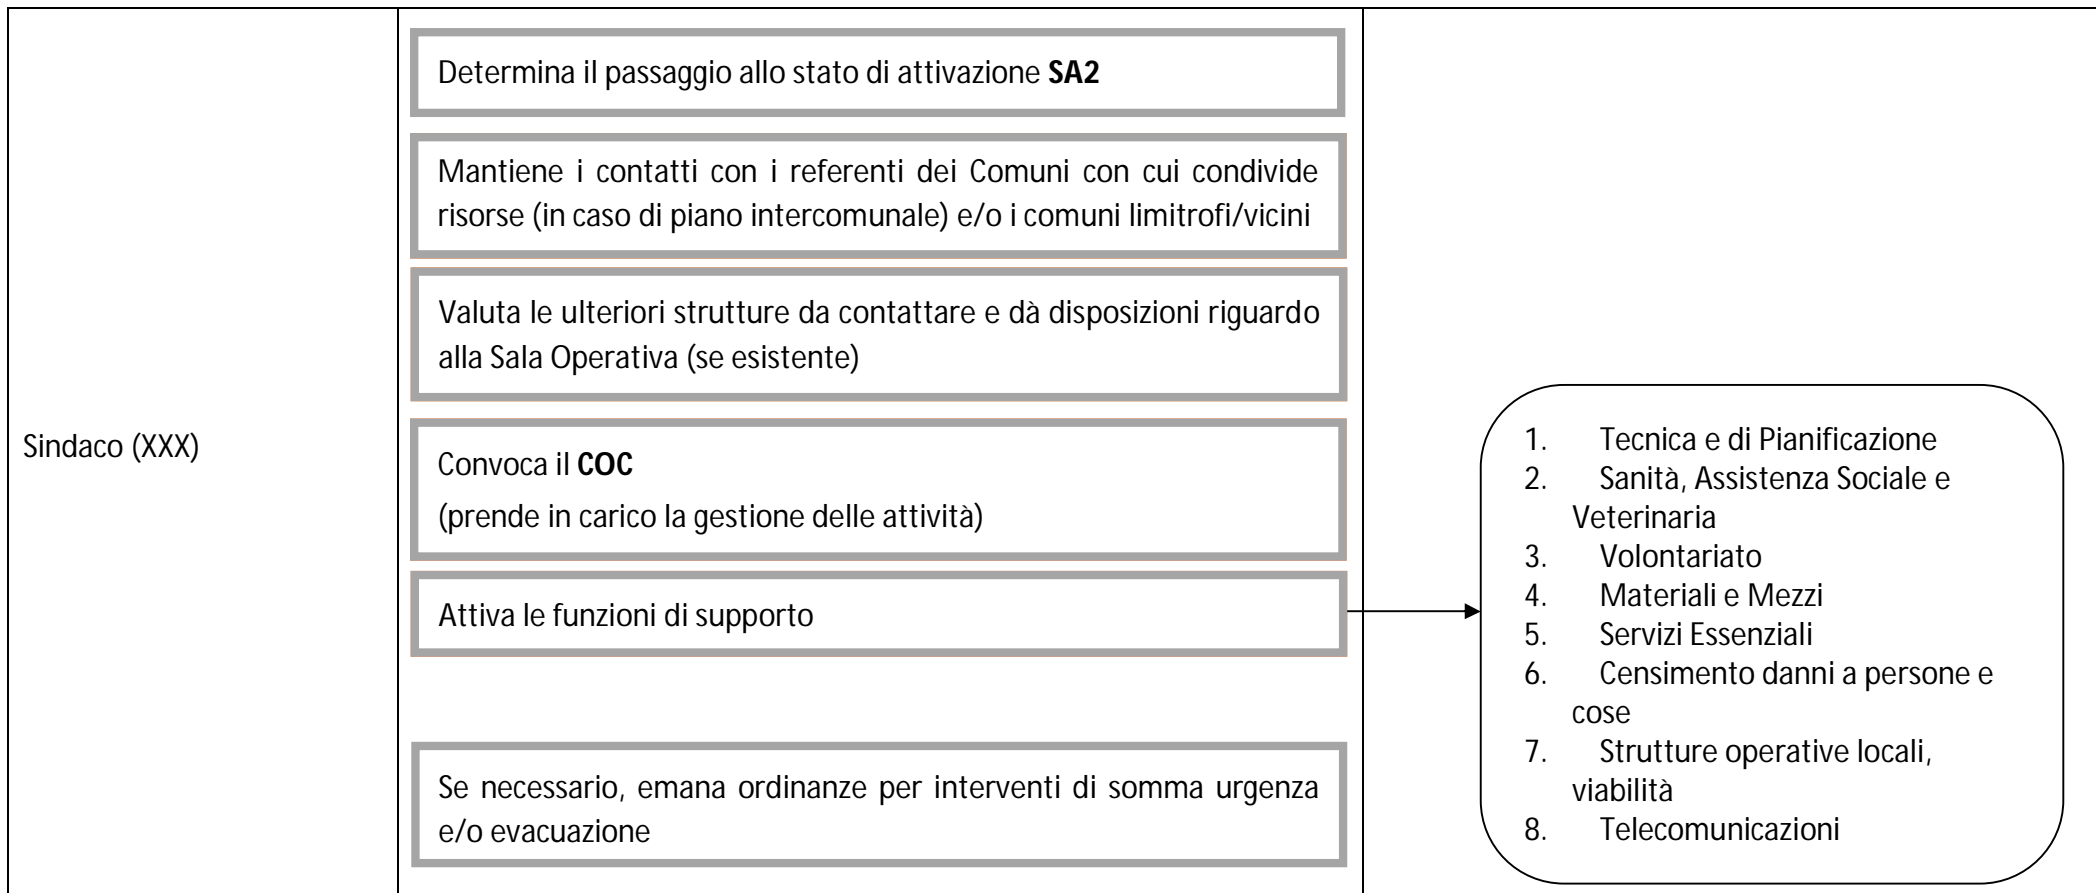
Sindaco (XXX)

Determina il passaggio allo stato di attivazione **SA2**

Mantiene i contatti con i referenti dei Comuni con cui condivide risorse (in caso di piano intercomunale) e/o i comuni limitrofi/vicini

Valuta le ulteriori strutture da contattare e dà disposizioni riguardo alla Sala Operativa (se esistente)

Convoca il **COC**

(prende in carico la gestione delle attività)

Attiva le funzioni di supporto

Se necessario, emana ordinanze per interventi di somma urgenza e/o evacuazione

1. Tecnica e di Pianificazione
2. Sanità, Assistenza Sociale e Veterinaria
3. Volontariato
4. Materiali e Mezzi
5. Servizi Essenziali
6. Censimento danni a persone e cose
7. Strutture operative locali, viabilità
8. Telecomunicazioni